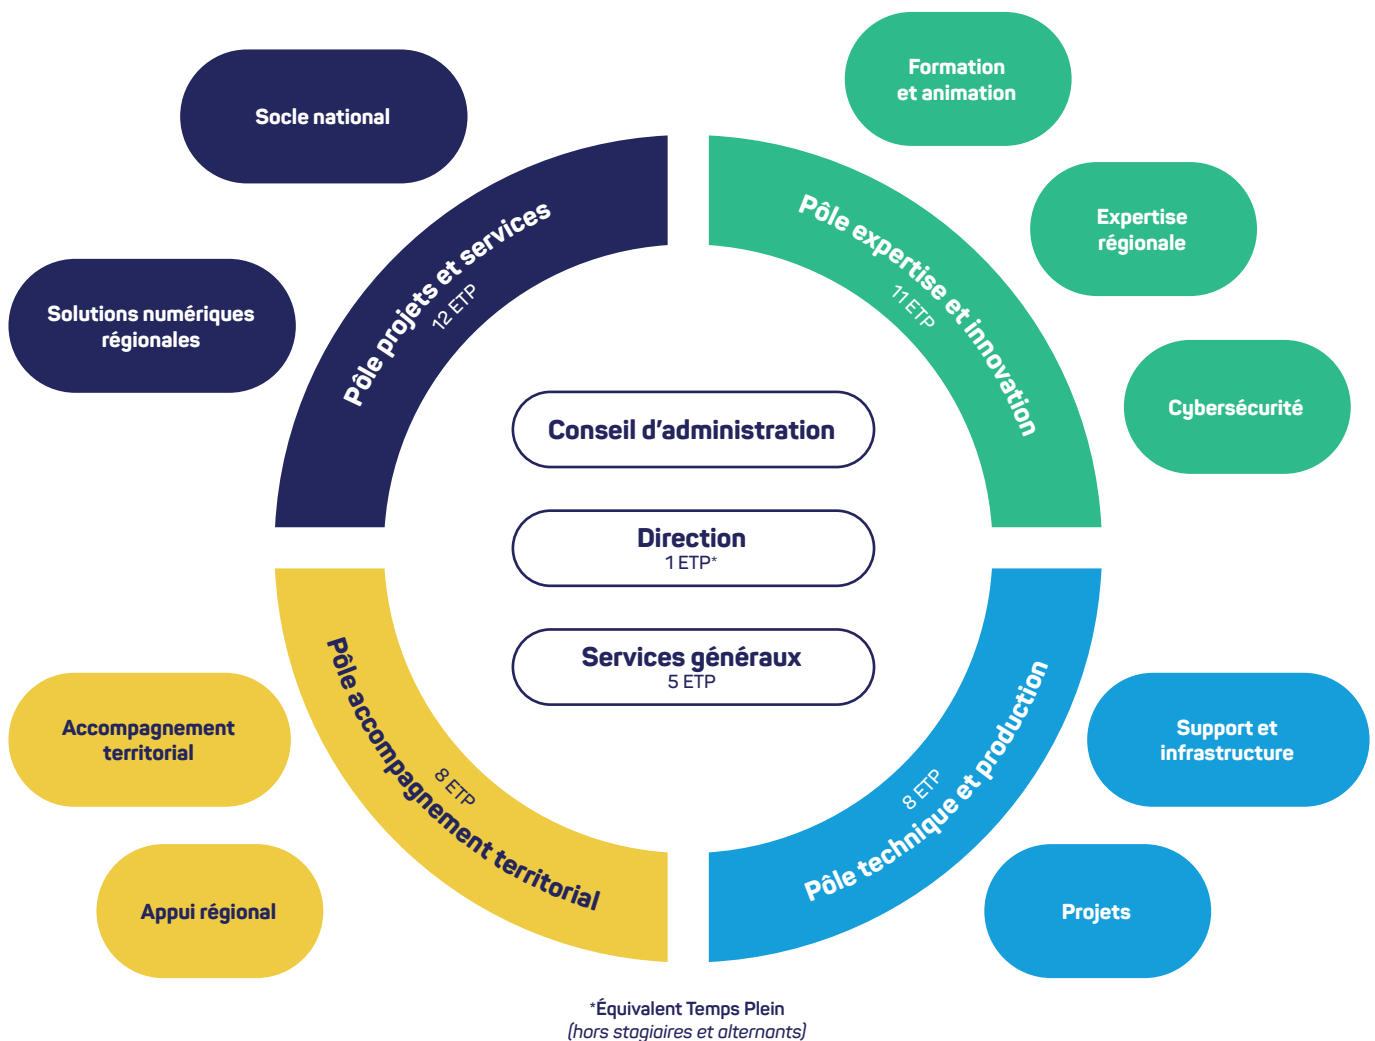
Socle national

Solutions numériques régionales

Pôle projets et services
12 ETP

Formation et animation

Expertise régionale

Cybersécurité

Pôle expertise et innovation
11 ETP

Conseil d'administration

Direction
1 ETP*

Services généraux
5 ETP

Accompagnement territorial

Appui régional

Pôle accompagnement territorial
8 ETP

Support et infrastructure

Projets

Pôle technique et production
8 ETP

*Équivalent Temps Plein
(hors stagiaires et alternants)